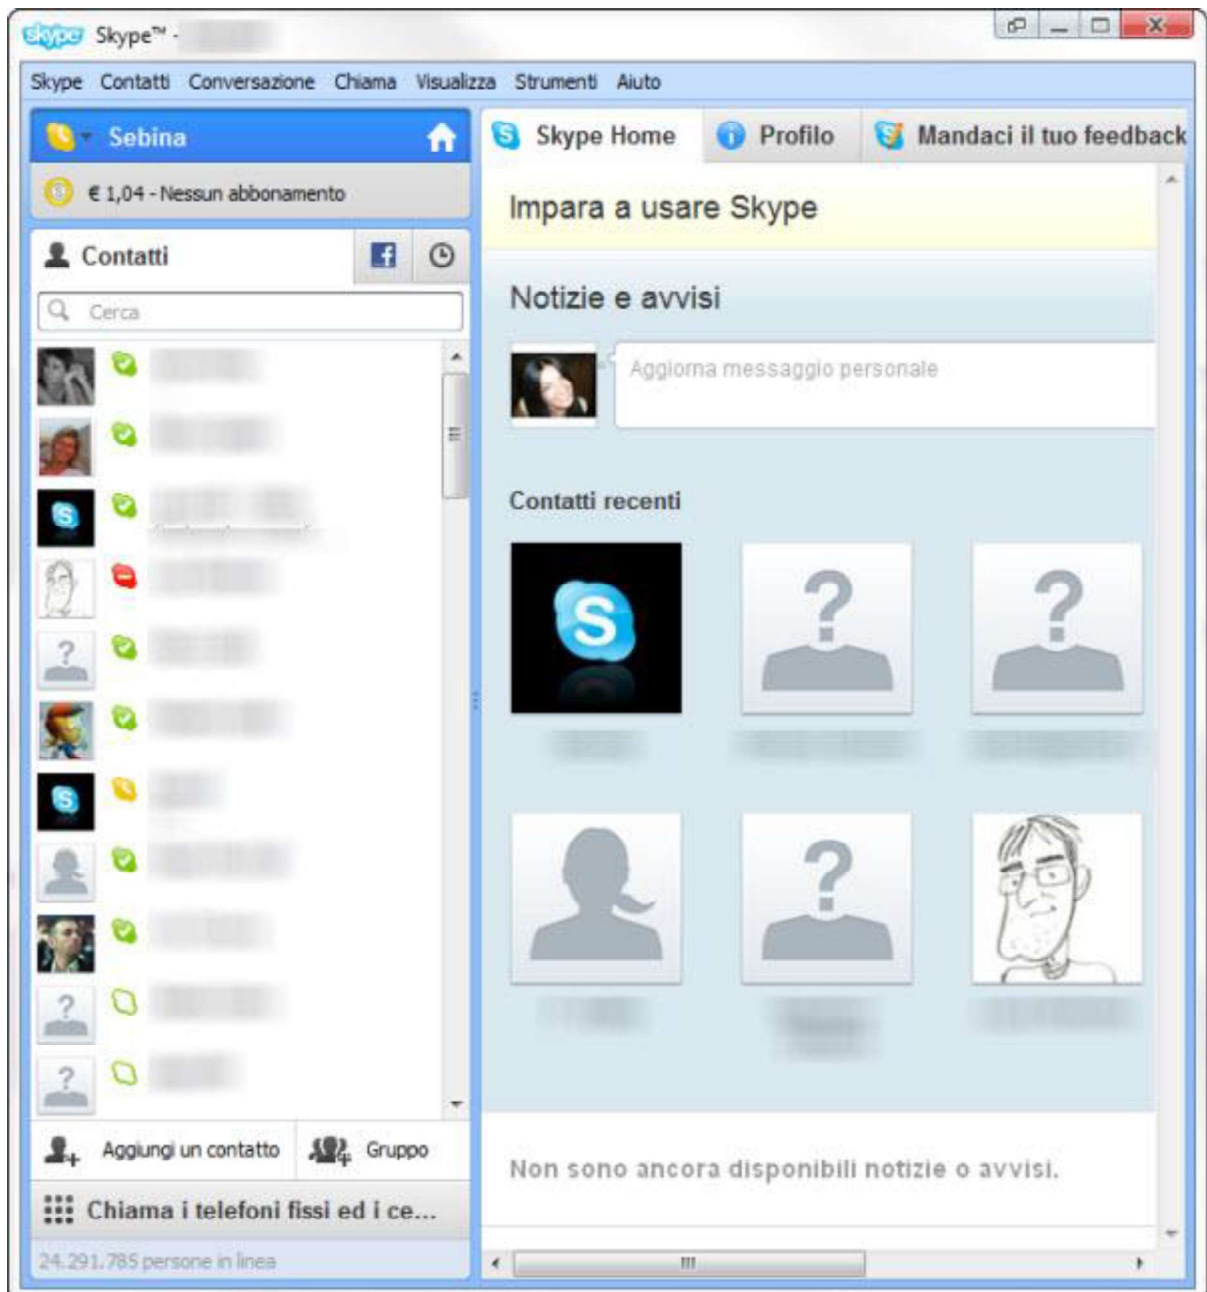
skype Skype™ -

Skype Contatti Conversazione Chiama Visualizza Strumenti Aiuto

Sebina

€ 1,04 - Nessun abbonamento

Contatti

Cerca

Aggiungi un contatto

Gruppo

Chiama i telefoni fissi ed i ce...

24.291.785 persone in linea

Skype Home

Profilo

Mandaci il tuo feedback

Impara a usare Skype

Notizie e avvisi

Aggiorna messaggio personale

Contatti recenti

Non sono ancora disponibili notizie o avvisi.